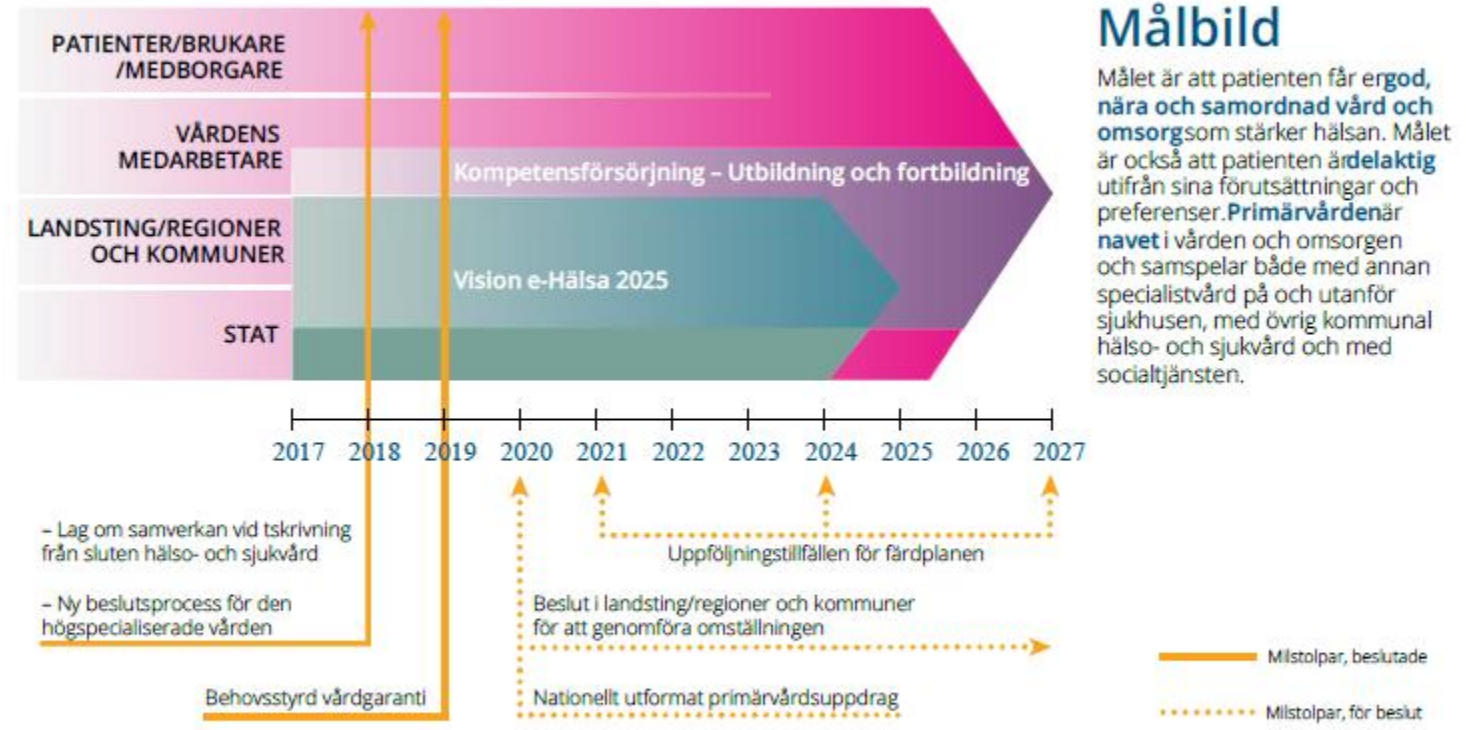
PATIENTER/BRUKARE /MEDBORGARE

VÅRDENS MEDARBETARE

LANDSTING/REGIONER OCH KOMMUNER

STAT

Kompetensförsörjning – Utbildning och fortbildning

Vision e-Hälsa 2025

2017 2018 2019 2020 2021 2022 2023 2024 2025 2026 2027

– Lag om samverkan vid tskrivning från sluten hälso- och sjukvård

– Ny beslutsprocess för den högspecialiserade vården

Behovsstyrd vårdgaranti

Uppföljningstillfällen för färdplanen

Beslut i landsting/regioner och kommuner för att genomföra omställningen

Nationellt utformat primärvårdsuppdrag

Målbild

Målet är att patienten får ergod, nära och samordnad vård och omsorgsom stärker hälsan. Målet är också att patienten ärdelaktig utifrån sina förutsättningar och preferenser.Primärvårdenär navet i vården och omsorgen och samspelar både med annan specialistvård på och utanför sjukhusen, med övrig kommunal hälso- och sjukvård och med socialtjänsten.

Milstolpar, beslutade

Milstolpar, för beslut